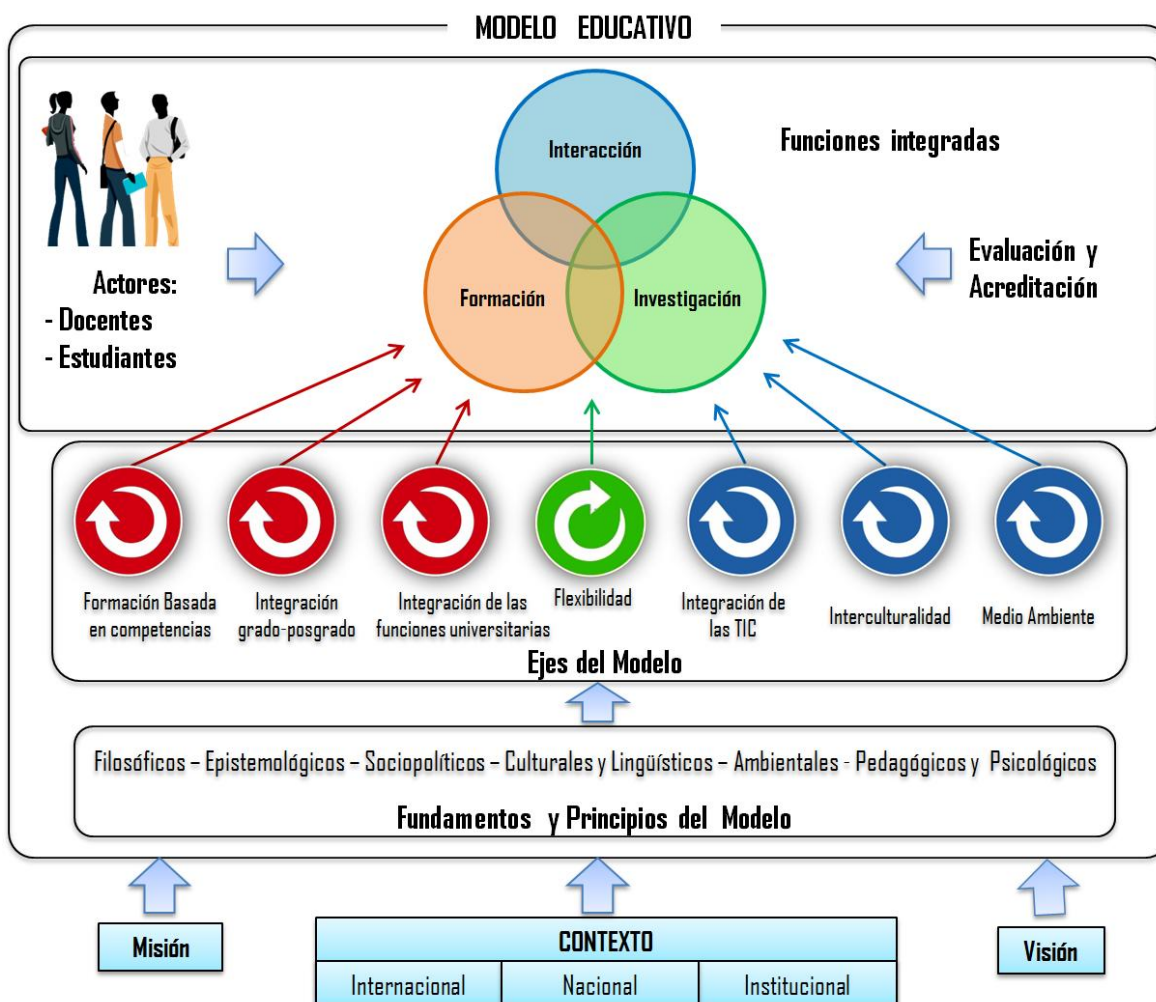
MODELO EDUCATIVO

Interacción

Funciones integradas

Formación

Investigación

Actores:
- Docentes
- Estudiantes

Evaluación y Acreditación

Formación Basada en competencias

Integración grado-posgrado

Integración de las funciones universitarias

Flexibilidad

Integración de las TIC

Interculturalidad

Medio Ambiente

Ejes del Modelo

Filosóficos – Epistemológicos – Sociopolíticos – Culturales y Lingüísticos – Ambientales - Pedagógicos y Psicológicos

Fundamentos y Principios del Modelo

Misión

CONTEXTO

| Internacional | Nacional | Institucional |
|---|---|---|

Visión